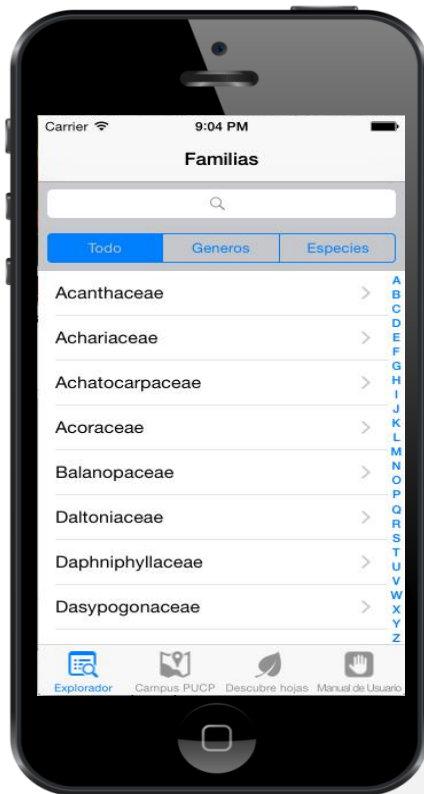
Carrier 9:04 PM

Familias

Todo Generos Especies

Acanthaceae

Achariaceae

Achatocarpaceae

Acoraceae

Balanopaceae

Daltoniaceae

Daphniphyllaceae

Dasypogonaceae

A B C D E F G H I J K L M N O P Q R S T U V W X Y Z

Explorador Campus PUCP Descubre hojas Manual de Usuario